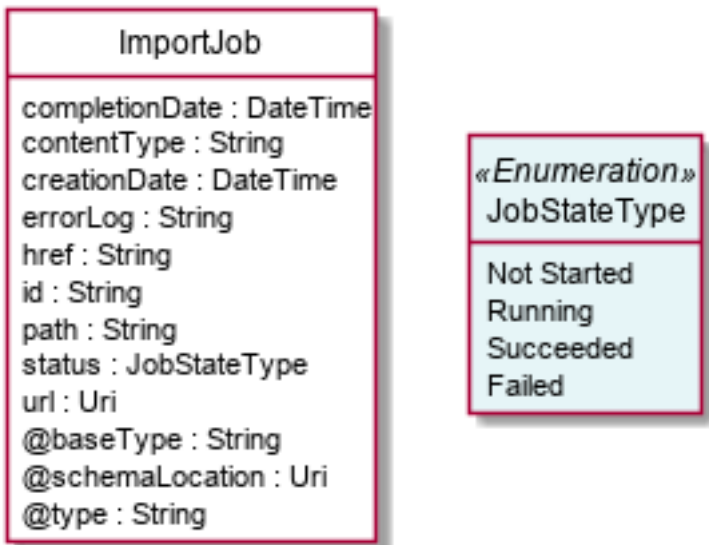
ImportJob

completionDate : DateTime
contentType : String
creationDate : DateTime
errorLog : String
href : String
id : String
path : String
status : JobStateType
url : Uri
@baseType : String
@schemaLocation : Uri
@type : String

«Enumeration»
JobStateType

Not Started
Running
Succeeded
Failed